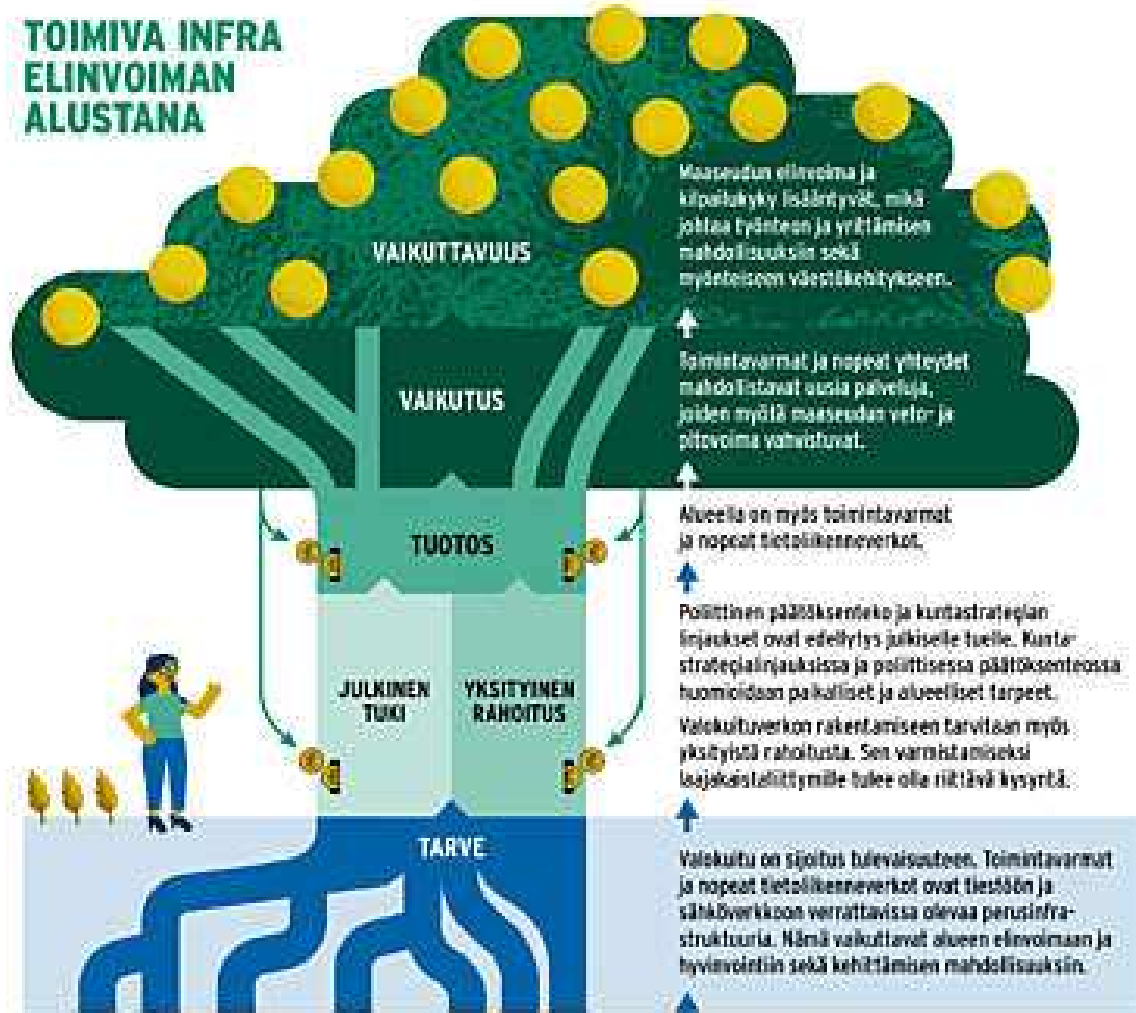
TOIMIVA INFRA ELINVOIMAN ALUSTANA

VAIKUTTAVUUS

Maaseudun elinvoima ja kilpailukyky lisääntyvät, mikä johtaa työnteon ja yrittämisen mahdollisuuksiin sekä myönteiseen väestökehitykseen.

VAIKUTUS

Toimintavarmat ja nopeat yhteydet mahdollistavat uusia palveluja, joiden myötä maaseudun veto- ja pitovoima vahvistuvat.

TUOTOS

Alueella on myös toimintavarmat ja nopeat tietoliikenneverkot.

JULKINEN TUKI

YKSITYINEN RAHOITUS

Poliittinen päätöksenteko ja kuntastrategian linjaukset ovat edellytys julkiselle tuelle. Kuntastrategialinjauksissa ja poliittisessa päätöksenteossa huomioidaan paikalliset ja alueelliset tarpeet.

Valokuituverkon rakentamiseen tarvitaan myös yksityistä rahoitusta. Sen varmistamiseksi laajakaistaliittymille tulee olla riittävä kysyntä.

TARVE

Valokuitu on sijoitus tulevaisuuteen. Toimintavarmat ja nopeat tietoliikenneverkot ovat tiestöön ja sähköverkkoon verrattavissa olevaa perusinfrastruktuuria. Nämä vaikuttavat alueen elinvoimaan ja hyvinvointiin sekä kehittämisen mahdollisuuksiin.